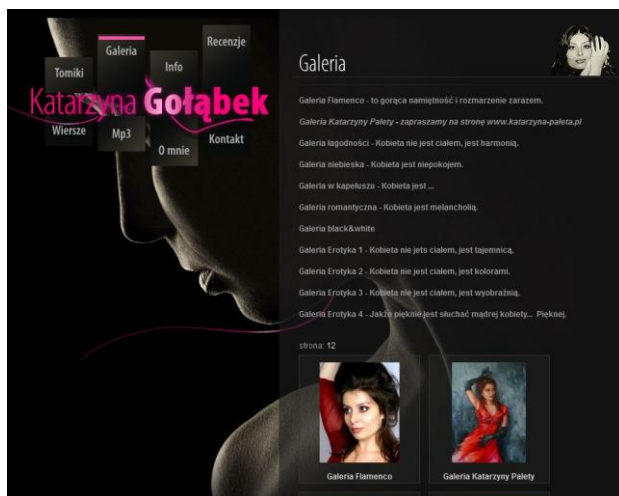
Galeria
Recenzje
Tomiki
Info
Katarzyna Gołąbek
Wiersze
Mp3
Kontakt
O mnie

Galeria

Galeria Flamenco - to gorąca namiętność i rozmarzenie zarazem.

Galeria Katarzyny Palety - zapraszamy na stronę www.katarzyna-paleta.pl

Galeria łagodności - Kobieta nie jest ciałem, jest harmonią.

Galeria niebieska - Kobieta jest niepokojem.

Galeria w kapeluszu - Kobieta jest ...

Galeria romantyczna - Kobieta jest melancholią.

Galeria black&white

Galeria Erotyka 1 - Kobieta nie jets ciałem, jest tajemnicą.

Galeria Erotyka 2 - Kobieta nie jest ciałem, jest kolorami.

Galeria Erotyka 3 - Kobieta nie jest ciałem, jest wyobraźnią.

Galeria Erotyka 4 - Jakże pięknie jest słuchać mądrej kobiety... Pięknej.

strona: 12

Galeria Flamenco
Galeria Katarzyny Palety